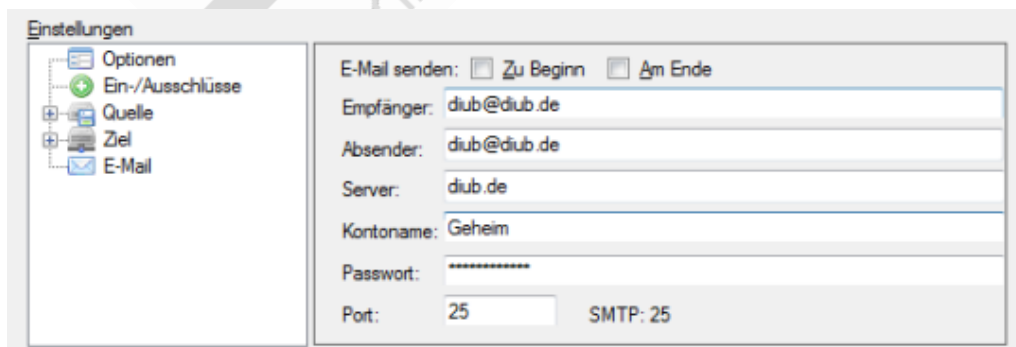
Einstellungen

Optionen
Ein-/Ausschlüsse
Quelle
Ziel
E-Mail

E-Mail senden: Zu Beginn Am Ende

Empfänger: diub@diub.de

Absender: diub@diub.de

Server: diub.de

Kontoname: Geheim

Passwort: *************

Port: 25 SMTP: 25